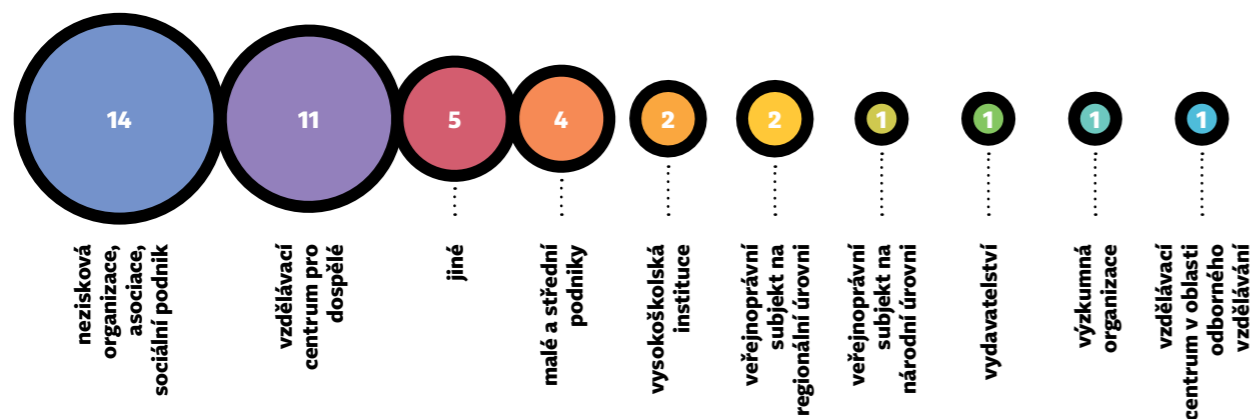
14
nezisková organizace, asociace, sociální podnik

11
vzdělávací centrum pro dospělé

5
jiné

4
malé a střední podniky

2
vysokoškolská instituce

2
veřejnoprávní subjekt na regionální úrovni

1
veřejnoprávní subjekt na národní úrovni

1
vydavatelství

1
výzkumná organizace

1
vzdělávací centrum v oblasti odborného vzdělávání